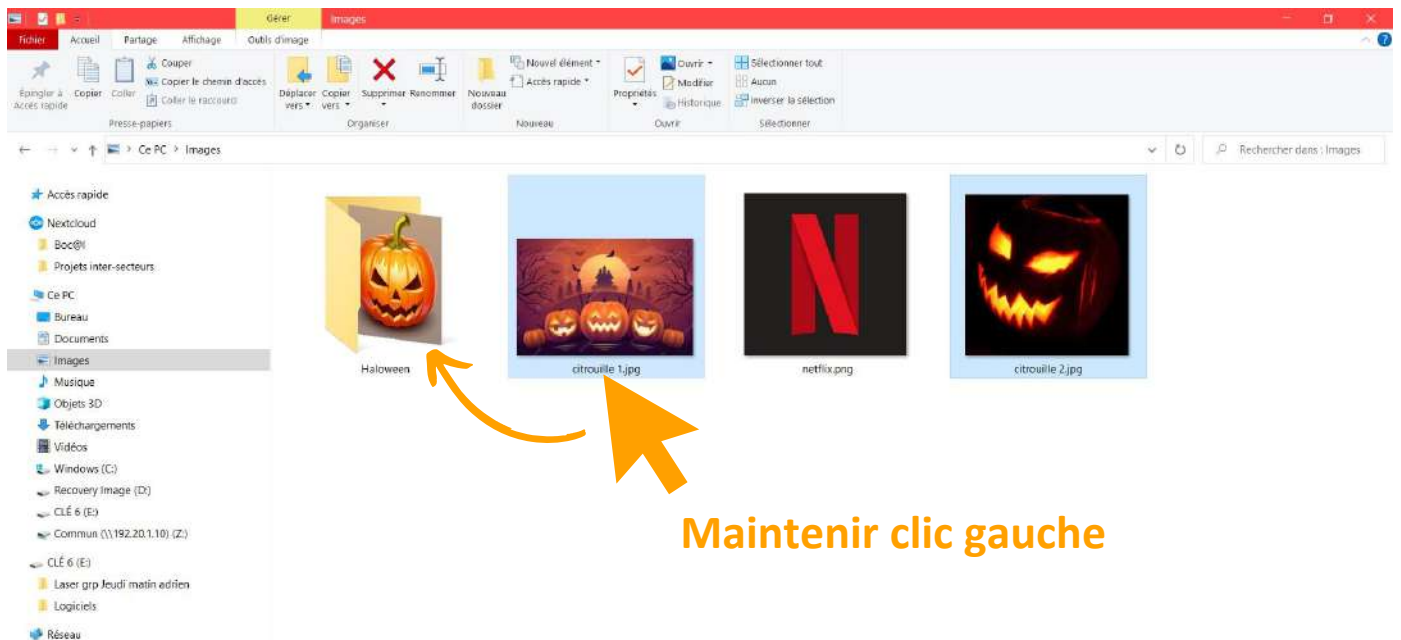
Gérer Images

Fichier Accueil Partage Affichage Outils d'image

Épingler à Accès rapide Copier Coller Couper Copier le chemin d'accès Coller le raccourci Presse-papiers

Déplacer vers Copier vers Supprimer Renommer Organiser

Nouveau dossier Nouvel élément Accès rapide Nouveau

Propriétés Ouvrir Modifier Historique Ouvrir

Sélectionner tout Aucun Inverser la sélection Sélectionner

Ce PC > Images

Rechercher dans : Images

Accès rapide
Nextcloud
Boc@l
Projets inter-secteurs
Ce PC
Bureau
Documents
Images
Musique
Objets 3D
Téléchargements
Vidéos
Windows (C:)
Recovery Image (D:)
CLÉ 6 (E:)
Commun (\\192.20.1.10) (Z:)
CLÉ 6 (E:)
Laser grp Jeudi matin adrien
Logiciels
Réseau

Haloween

citrouille 1.jpg

netflix.png

citrouille 2.jpg

Maintenir clic gauche